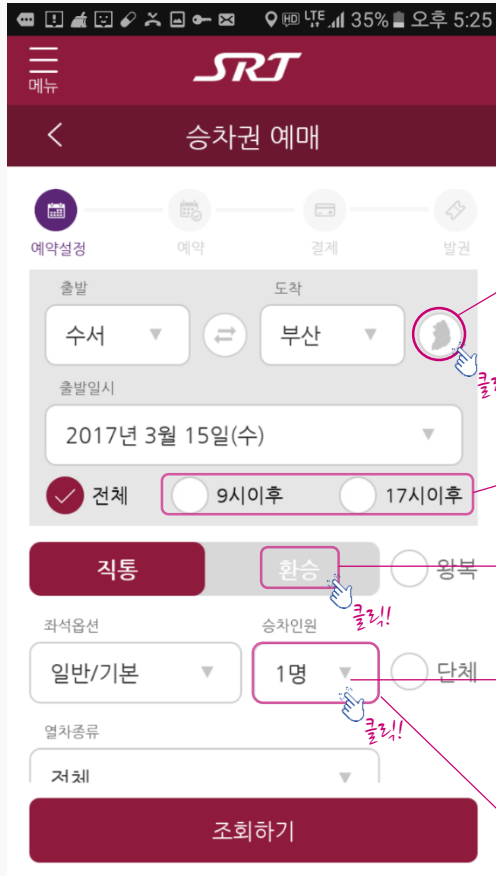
35% 오후 5:25

메뉴

SRT

승차권 예매

예약설정 예약 결제 발권

출발 도착

수서 부산

클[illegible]

출발일시

2017년 3월 15일(수)

전체 9시이후 17시이후

직통 환승 왕복

클릭!

좌석옵션 승차인원

일반/기본 1명 단체

클릭!

열차종류

전체

조회하기